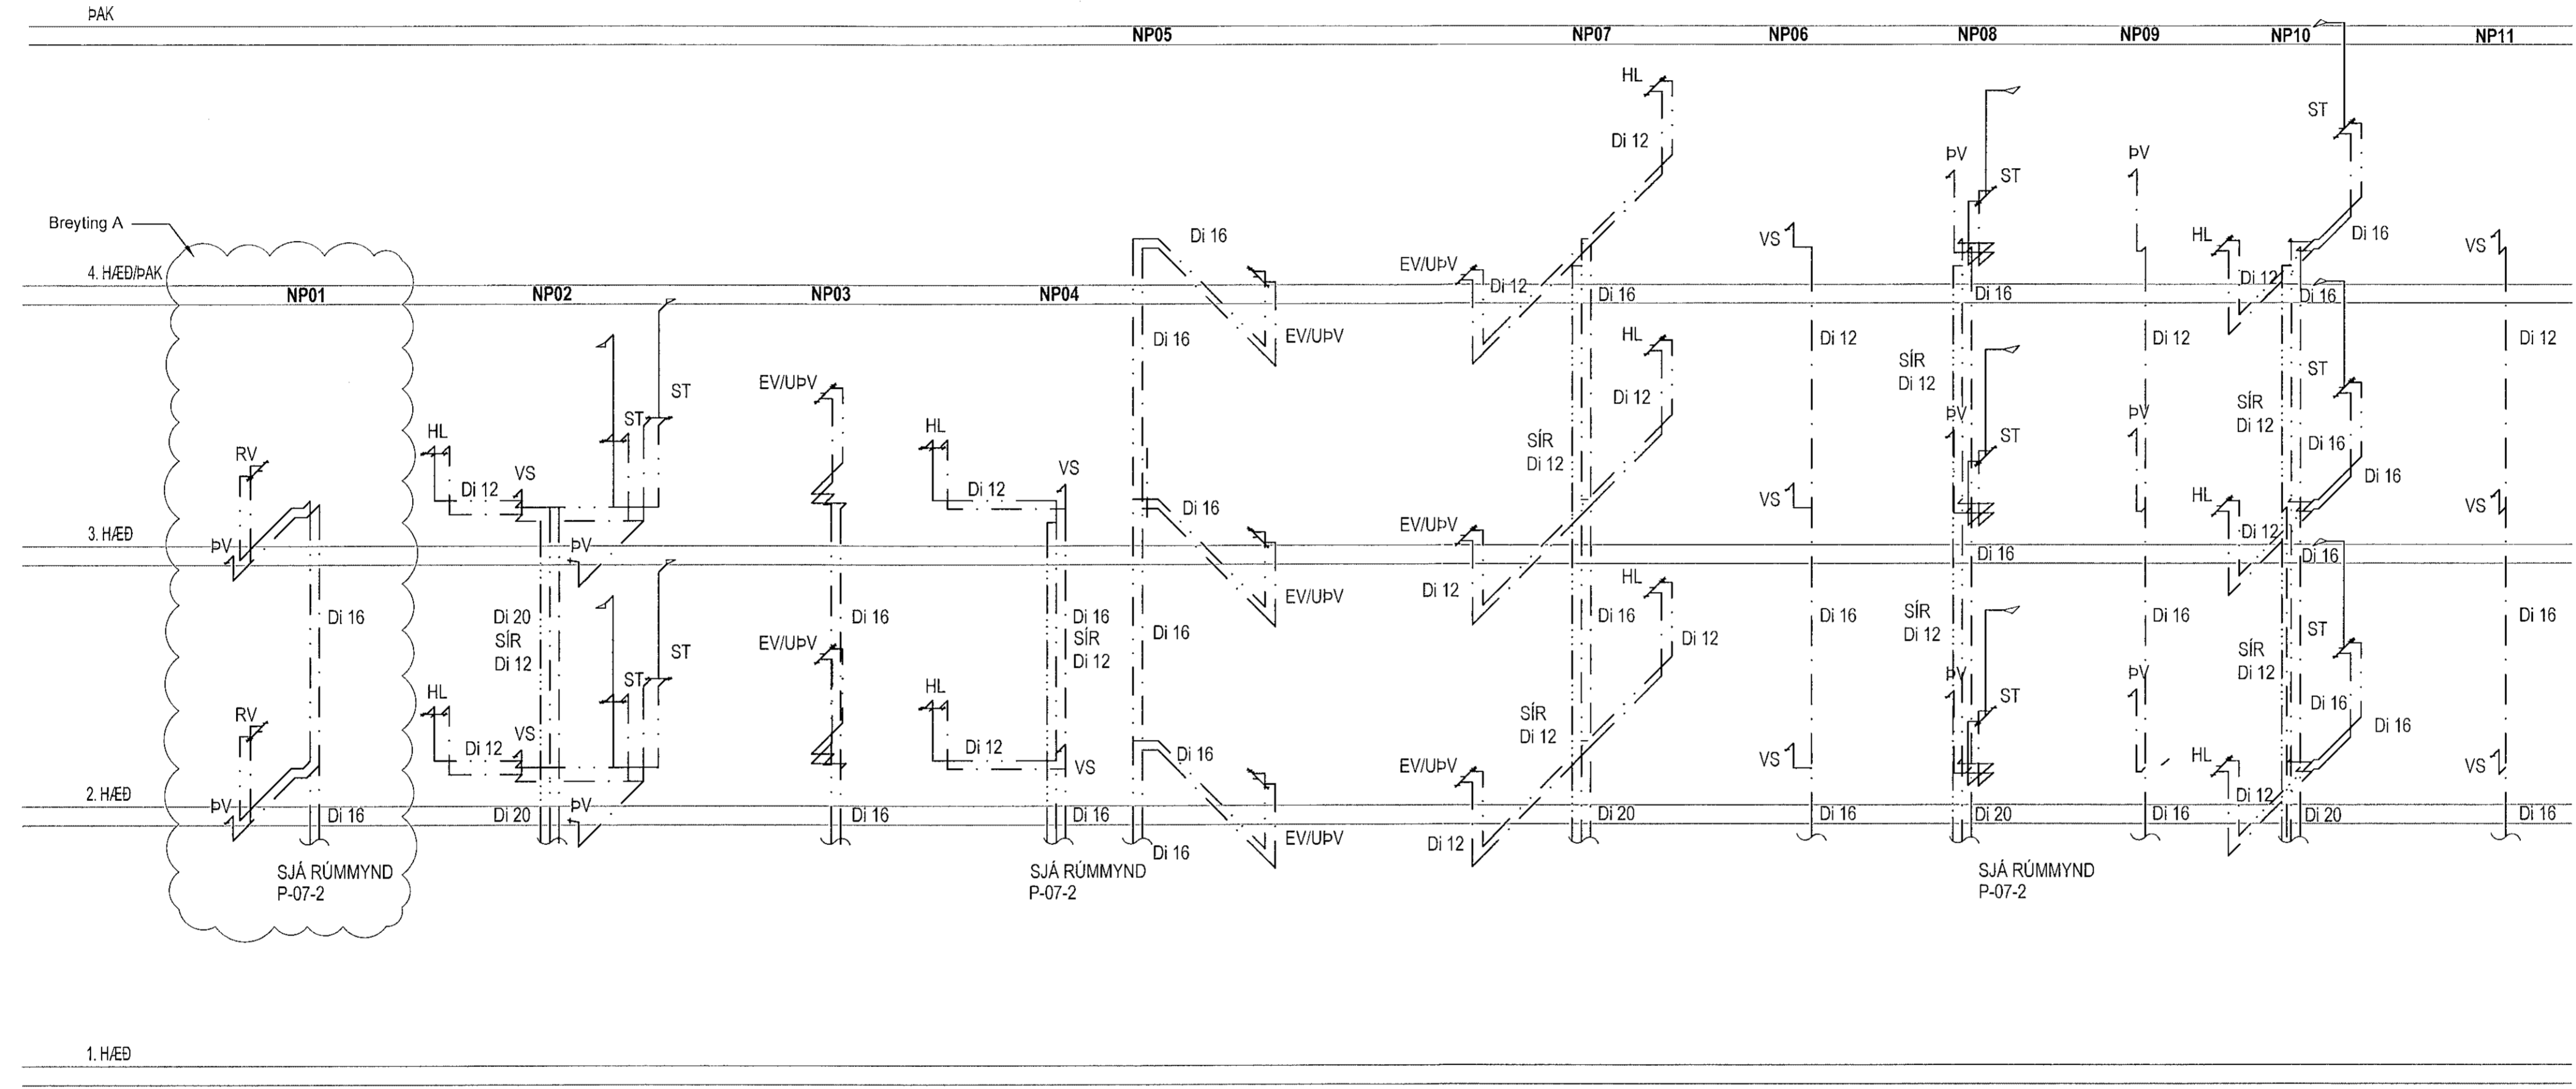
ÞAK

NP05 NP07 NP06 NP08 NP09 NP10 NP11

Breyting A

4. HÆÐ/ÞAK

NP01 NP02 NP03 NP04

HL
Di 12
ST
ÞV
ST
ÞV
ST
Di 16
VS
Di 16
HL
Di 12
Di 16
VS
EV/UÞV
Di 12
Di 16
Di 16
Di 12
Di 16
Di 16
EV/UÞV
Di 12
Di 12
Di 12

ST
EV/UÞV
ST
HL
SÍR
Di 12
SÍR
Di 12
ST
RV
HL
HL
Di 12
Di 12
VS
Di 12
VS
ÞV
ST
SÍR
Di 12
ÞV
Di 16
Di 16
Di 16
VS
HL
EV/UÞV
Di 12
VS
Di 16

3. HÆÐ

ÞV
Di 16
EV/UÞV
Di 12
Di 16
Di 16
Di 12
Di 12
Di 16
Di 16
Di 16
Di 16
Di 20
SÍR
Di 12
Di 16
SÍR
Di 12
Di 16
Di 16
Di 16
HL
Di 12
SÍR
Di 12
SÍR
Di 12
ST
ST
ST
ST
EV/UÞV
ÞV
ÞV
Di 16
HL
Di 16
Di 16
RV
HL
HL
SÍR
Di 12
Di 12
VS
Di 12
Di 16
VS
Di 12
ÞV
ST
VS
HL
EV/UÞV
Di 16
VS
Di 12

2. HÆÐ

ÞV
ÞV
Di 16
Di 20
Di 16
Di 16
Di 20
Di 16
Di 20
Di 16
Di 20
Di 16
EV/UÞV
Di 12
Di 16

SJÁ RÚMMYND P-07-2
SJÁ RÚMMYND P-07-2
SJÁ RÚMMYND P-07-2

1. HÆÐ